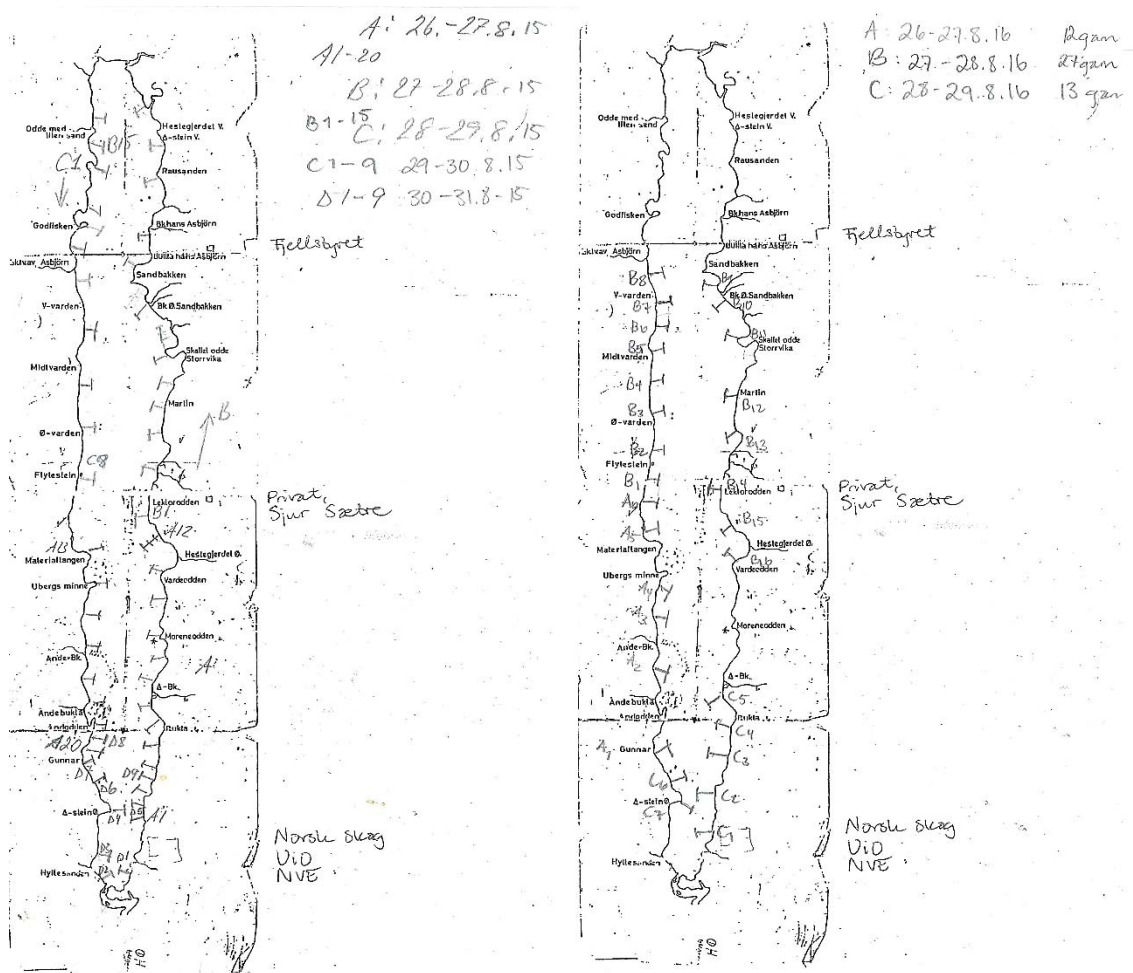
A: 26.-27.8.15
A1-20
B: 27-28.8.15
B1-15
C: 28-29.8.15
C1-9 29-30.8.15
D1-9 30-31.8-15

Odde med Illen sand
Heslegjerdet V.
Δ-stein V.
Rausanden
Godfisken
Bkhans Asbjörn
Skivav Asbjörn
Bulla hans Asbjörn
Fjellsbyret
Sandbakken
V-varden
Bk Ø.Sandbakken
Skallet odde Storrvika
Midtvarden
Martin
Ø-varden
Flytestein
Lektorodden
Privat, Sjur Sætre
Materialtangen
Heslegjerdet Ø.
Vardeodden
Ubergs minne
Morenodden
Ande-Bk.
Δ-Bk.
Andebukta
Andodden
Bukta
Gunnar
Δ-steinØ
Hyllesanden
Norsk skog
UiO
NVE
C1
B15
C8
B
B1
A12
A13
A1
A20
D8
D7
D9
D6
D5
D4
D3
D1
D2
H0

A: 26-27.8.16 12gan
B: 27-28.8.16 27gan
C: 28-29.8.16 13gan

Odde med Illen sand
Heslegjerdet V.
Δ-stein V.
Rausanden
Godfisken
Bkhans Asbjörn
Skivav Asbjörn
Bulla hans Asbjörn
Fjellsbyret
Sandbakken
B8
V-varden
B7
Bk Ø.Sandbakken
B10
B9
B6
B5
B11
Skallet odde Storrvika
Midtvarden
B4
Martin
B3
B12
Ø-varden
B2
B13
Flytestein
B1
B14
Lektorodden
A6
A5
Privat, Sjur Sætre
B15
Materialtangen
Heslegjerdet Ø.
C1
B16
Vardeodden
Ubergs minne
A4
A3
Morenodden
Ande-Bk.
A2
Δ-Bk.
Andebukta
C5
Andodden
Bukta
C4
A1
Gunnar
C3
C6
Δ-steinØ
C2
C7
Norsk skog
UiO
NVE
Hyllesanden
H0